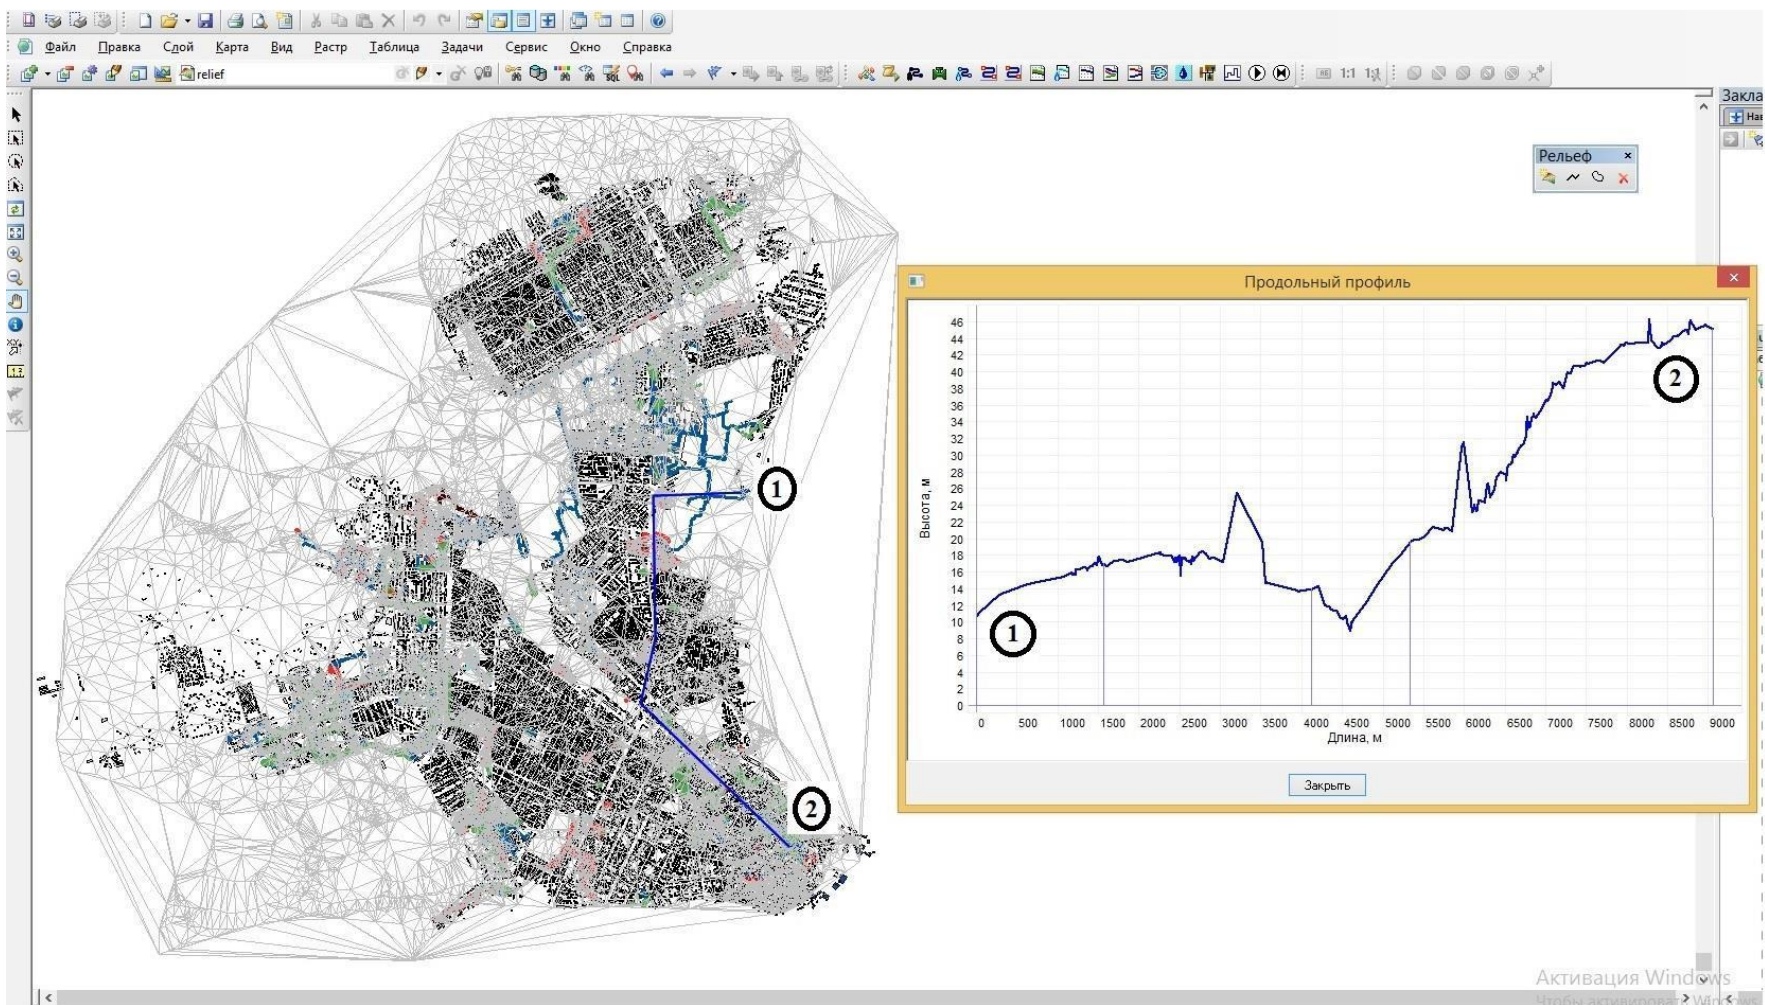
Файл Правка Слой Карта Вид Растр Таблица Задачи Сервис Окно Справка

relief

1:1

Закла

Рельеф

1

2

Продольный профиль

46
44
42
40
38
36
34
32
30
28
26
24
22
20
18
16
14
12
10
8
6
4
2
0

Высота, м

0 500 1000 1500 2000 2500 3000 3500 4000 4500 5000 5500 6000 6500 7000 7500 8000 8500 9000

Длина, м

1

2

Закрыть

Активация Windows
Чтобы активировать Windows